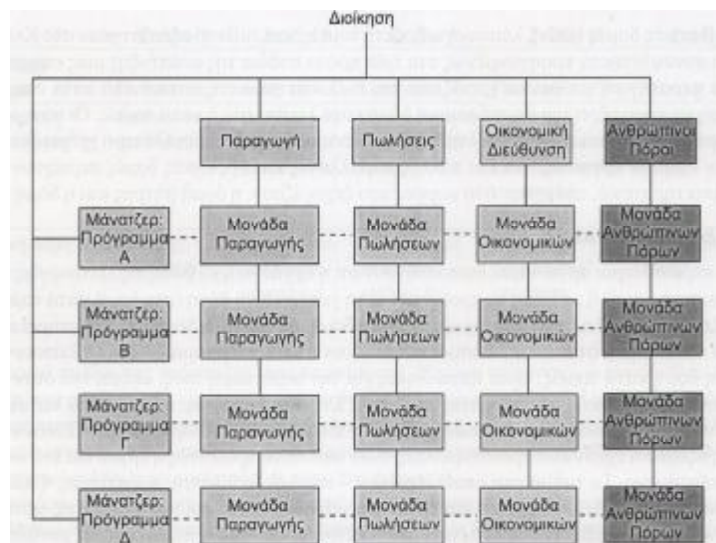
Διοίκηση

Παραγωγή

Πωλήσεις

Οικονομική Διεύθυνση

Ανθρώπινοι Πόροι

Μάνατζερ: Πρόγραμμα Α

Μονάδα Παραγωγής

Μονάδα Πωλήσεων

Μονάδα Οικονομικών

Μονάδα Ανθρώπινων Πόρων

Μάνατζερ: Πρόγραμμα Β

Μονάδα Παραγωγής

Μονάδα Πωλήσεων

Μονάδα Οικονομικών

Μονάδα Ανθρώπινων Πόρων

Μάνατζερ: Πρόγραμμα Γ

Μονάδα Παραγωγής

Μονάδα Πωλήσεων

Μονάδα Οικονομικών

Μονάδα Ανθρώπινων Πόρων

Μάνατζερ: Πρόγραμμα Δ

Μονάδα Παραγωγής

Μονάδα Πωλήσεων

Μονάδα Οικονομικών

Μονάδα Ανθρώπινων Πόρων